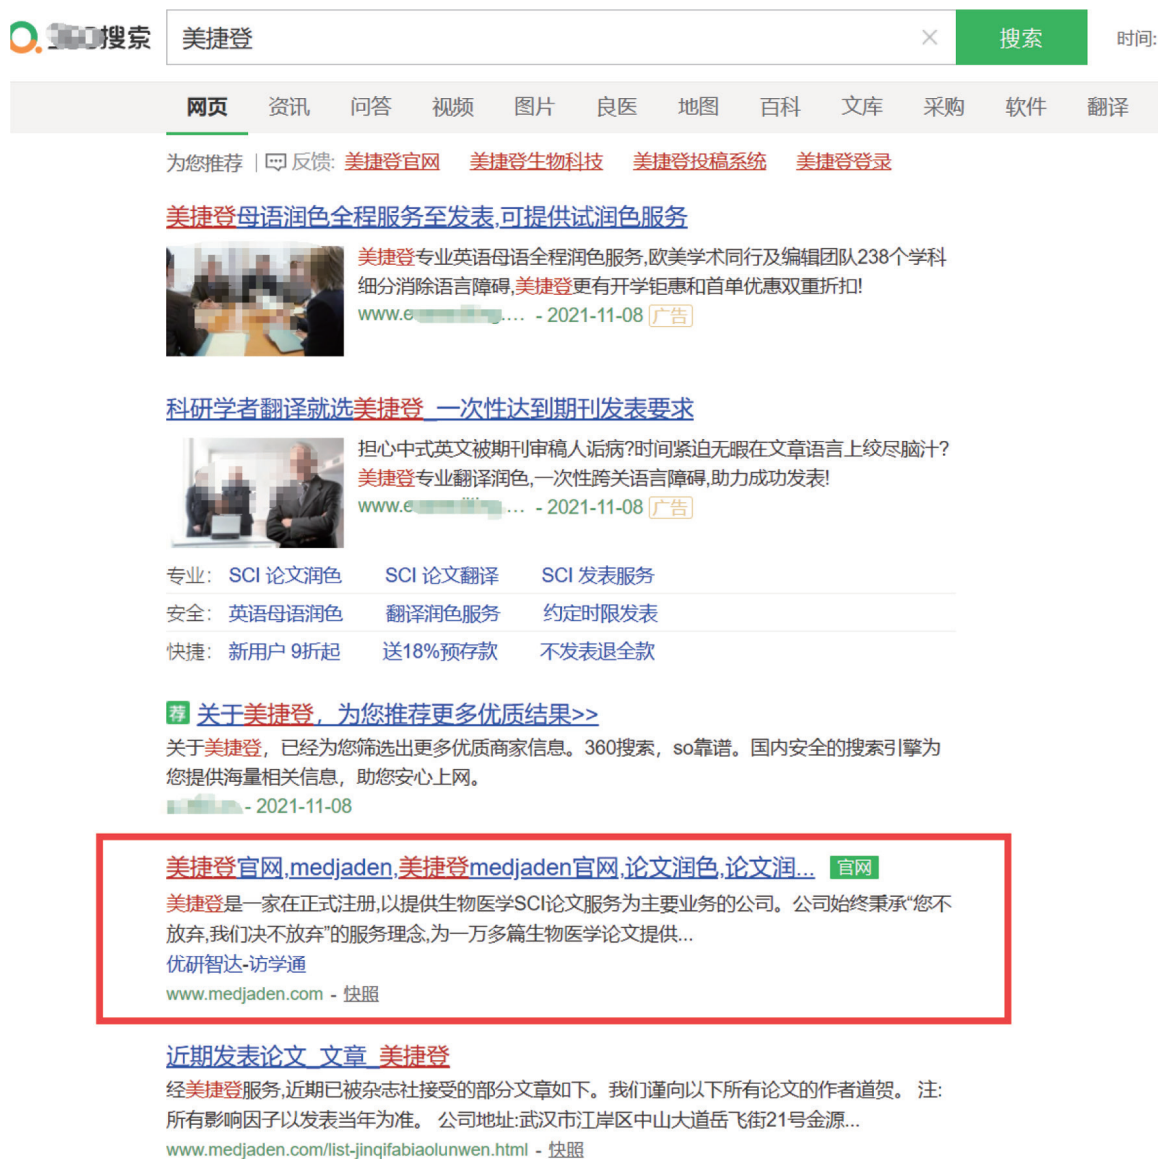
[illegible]搜索 美捷登 搜索 时间:

网页 资讯 问答 视频 图片 良医 地图 百科 文库 采购 软件 翻译

为您推荐 | 反馈: 美捷登官网 美捷登生物科技 美捷登投稿系统 美捷登登录

美捷登母语润色全程服务至发表,可提供试润色服务

美捷登专业英语母语全程润色服务,欧美学术同行及编辑团队238个学科细分消除语言障碍,美捷登更有开学钜惠和首单优惠双重折扣!

www.e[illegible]... - 2021-11-08 广告

科研学者翻译就选美捷登_一次性达到期刊发表要求

担心中式英文被期刊审稿人诟病?时间紧迫无暇在文章语言上绞尽脑汁?美捷登专业翻译润色,一次性跨关语言障碍,助力成功发表!

www.e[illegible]... - 2021-11-08 广告

专业: SCI 论文润色 SCI 论文翻译 SCI 发表服务
安全: 英语母语润色 翻译润色服务 约定时限发表
快捷: 新用户 9折起 送18%预存款 不发表退全款

荐 关于美捷登,为您推荐更多优质结果>>

关于美捷登,已经为您筛选出更多优质商家信息。360搜索,so靠谱。国内安全的搜索引擎为您提供海量相关信息,助您安心上网。

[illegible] - 2021-11-08

美捷登官网,medjaden,美捷登medjaden官网,论文润色,论文润... 官网

美捷登是一家在正式注册,以提供生物医学SCI论文服务为主要业务的公司。公司始终秉承"您不放弃,我们决不放弃"的服务理念,为一万多篇生物医学论文提供...

优研智达-访学通

www.medjaden.com - 快照

近期发表论文_文章_美捷登

经美捷登服务,近期已被杂志社接受的部分文章如下。我们谨向以下所有论文的作者道贺。 注:所有影响因子以发表当年为准。 公司地址:武汉市江岸区中山大道岳飞街21号金源...

www.medjaden.com/list-jinqifabiaolunwen.html - 快照